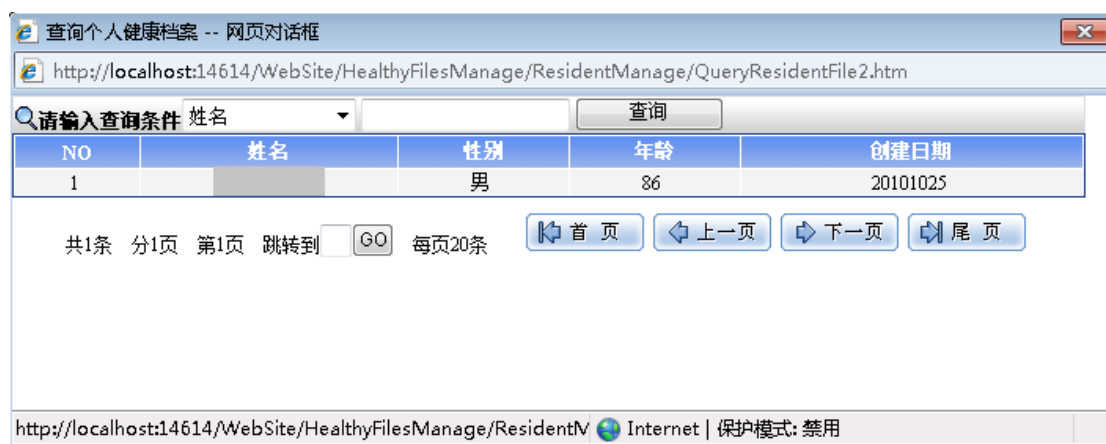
查询个人健康档案 -- 网页对话框

http://localhost:14614/WebSite/HealthyFilesManage/ResidentManage/QueryResidentFile2.htm

请输入查询条件 姓名 查询

| NO | 姓名 | 性别 | 年龄 | 创建日期 |
|---|---|---|---|---|
| 1 | | 男 | 86 | 20101025 |

共1条 分1页 第1页 跳转到 GO 每页20条 首页 上一页 下一页 尾页

http://localhost:14614/WebSite/HealthyFilesManage/ResidentM Internet | 保护模式: 禁用